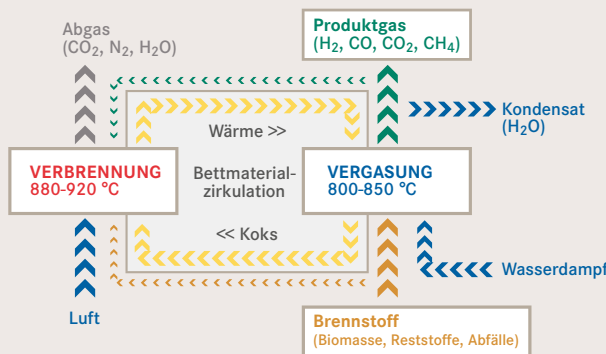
Abgas
($CO_2$, $N_2$, $H_2O$)

Produktgas
($H_2$, CO, $CO_2$, $CH_4$)

Kondensat
($H_2O$)

Wärme >>

VERBRENNUNG
880-920 °C

Bettmaterialzirkulation

VERGASUNG
800-850 °C

<< Koks

Wasserdampf

Luft

Brennstoff
(Biomasse, Reststoffe, Abfälle)